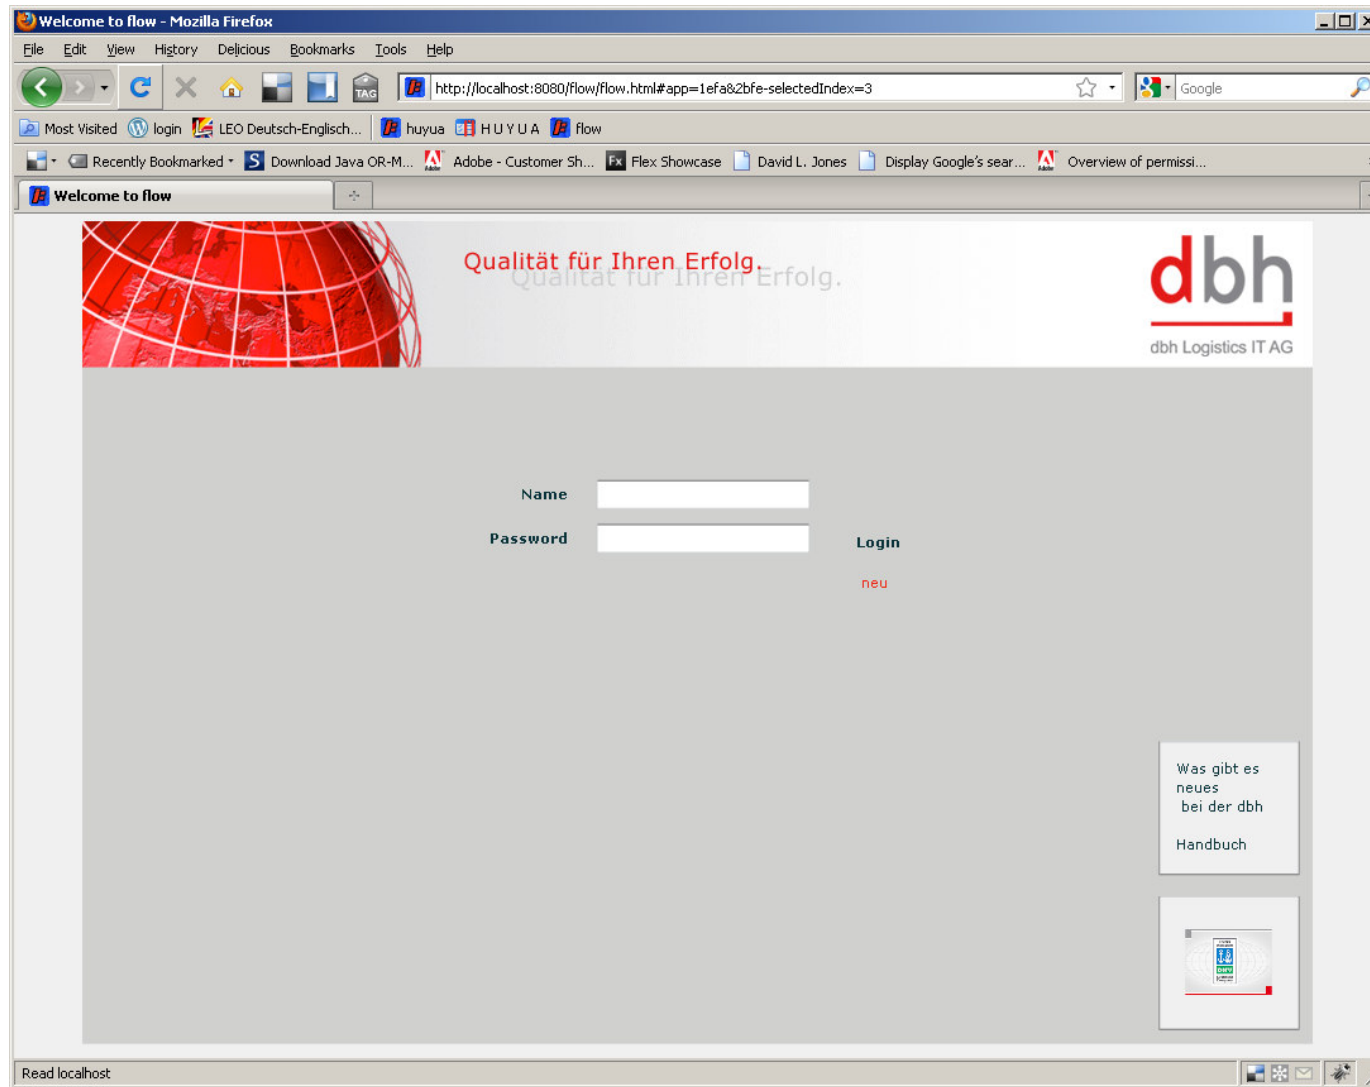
Welcome to flow - Mozilla Firefox

File Edit View History Delicious Bookmarks Tools Help

TAG

http://localhost:8080/flow/flow.html#app=1efa&2bfe-selectedIndex=3

Google

Most Visited login LEO Deutsch-Englisch... huyua H U Y U A flow

Recently Bookmarked Download Java OR-M... Adobe - Customer Sh... Flex Showcase David L. Jones Display Google's sear... Overview of permissi...

Welcome to flow

Qualität für Ihren Erfolg.

Qualität für Ihren Erfolg.

dbh

dbh Logistics IT AG

Name

Password

Login

neu

Was gibt es neues bei der dbh

Handbuch

DNV

Read localhost